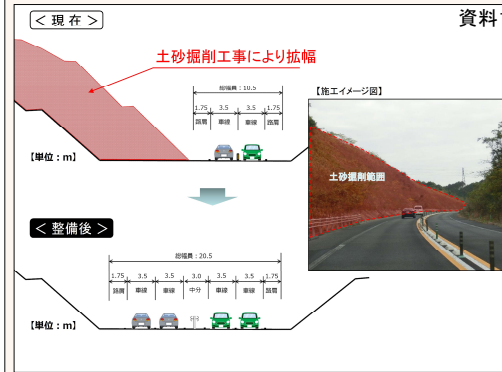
＜現在＞

資料

土砂掘削工事により拡幅

総幅員：10.5

| 1.75 | 3.5 | 3.5 | 1.75 |
|---|---|---|---|
| 路肩 | 車線 | 車線 | 路肩 |

【単位：m】

【施工イメージ図】

土砂掘削範囲

＜整備後＞

総幅員：20.5

| 1.75 | 3.5 | 3.5 | 3.0 | 3.5 | 3.5 | 1.75 |
|---|---|---|---|---|---|---|
| 路肩 | 車線 | 車線 | 中分 | 車線 | 車線 | 路肩 |

【単位：m】